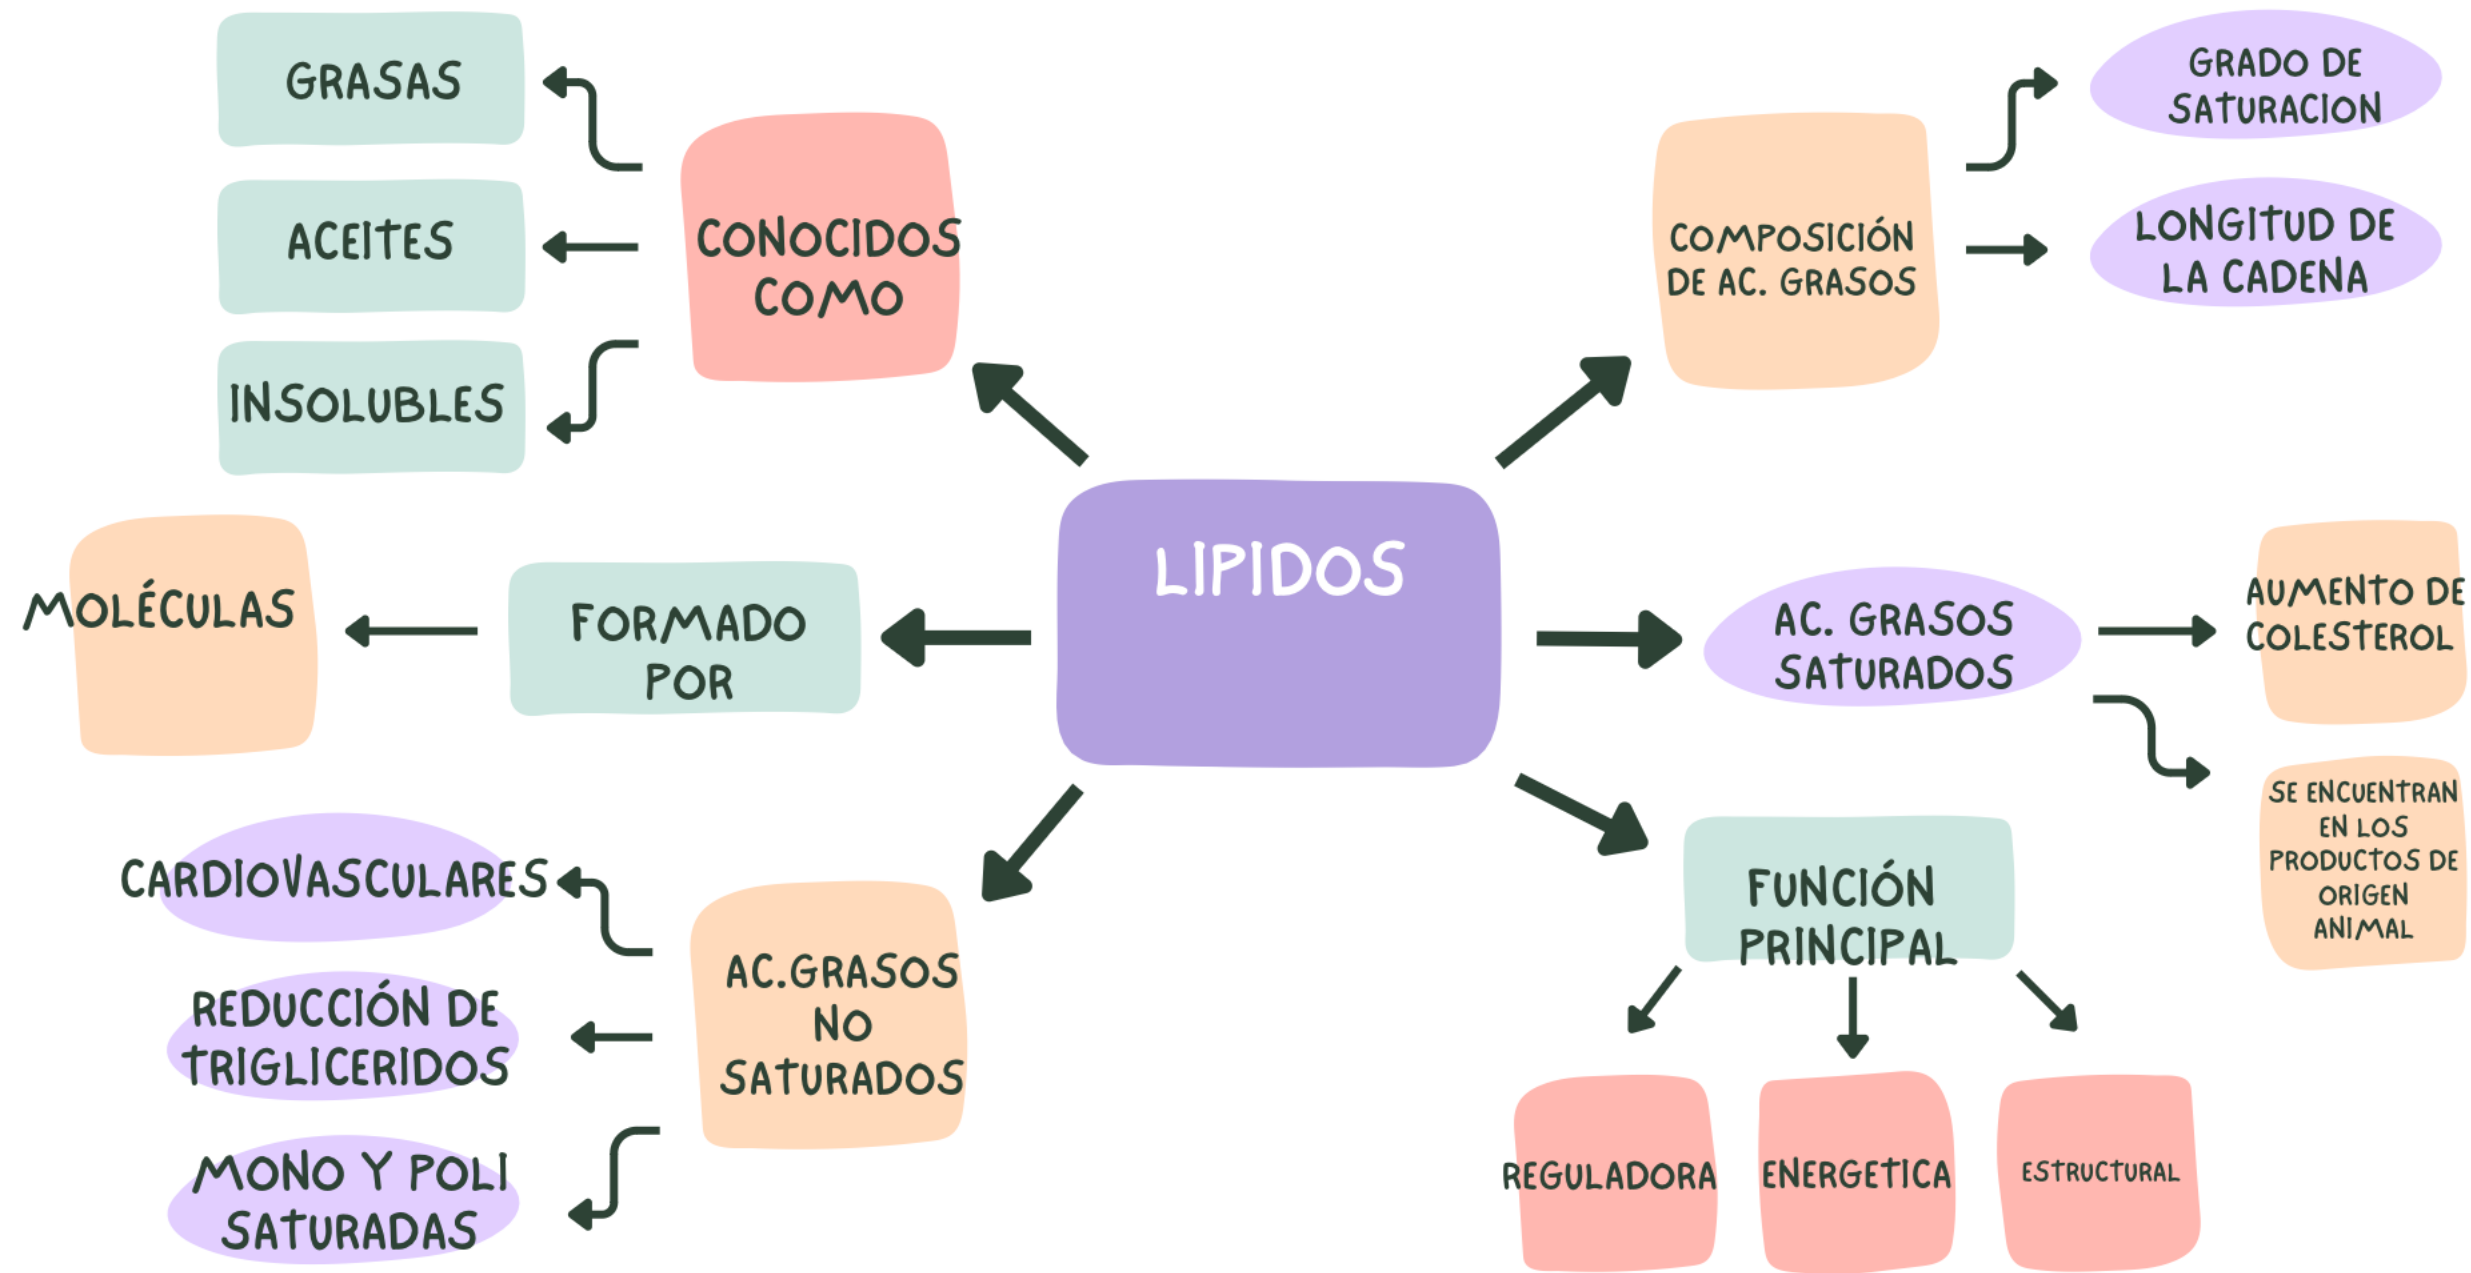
LIPIDOS

CONOCIDOS COMO

GRASAS

ACEITES

INSOLUBLES

COMPOSICIÓN DE AC. GRASOS

GRADO DE SATURACION

LONGITUD DE LA CADENA

FORMADO POR

MOLÉCULAS

AC. GRASOS SATURADOS

AUMENTO DE COLESTEROL

SE ENCUENTRAN EN LOS PRODUCTOS DE ORIGEN ANIMAL

AC.GRASOS NO SATURADOS

CARDIOVASCULARES

REDUCCIÓN DE TRIGLICERIDOS

MONO Y POLI SATURADAS

FUNCIÓN PRINCIPAL

REGULADORA

ENERGETICA

ESTRUCTURAL